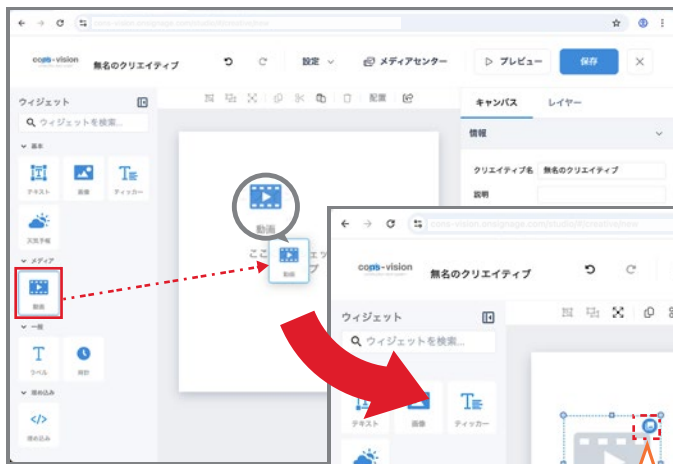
cons-vision 無名のクリエイティブ 設定 メディアセンター プレビュー 保存

ウィジェット
ウィジェットを検索...
基本
テキスト 画像 ティッカー
天気予報
メディア
動画
一般
ラベル 時計
埋め込み
埋め込み

配置
キャンバス レイヤー
情報
クリエイティブ名 無名のクリエイティブ
説明

動画
ここ
動画

cons-vision 無名のクリエイティブ
ウィジェット
ウィジェットを検索...
テキスト 画像 ティッカー